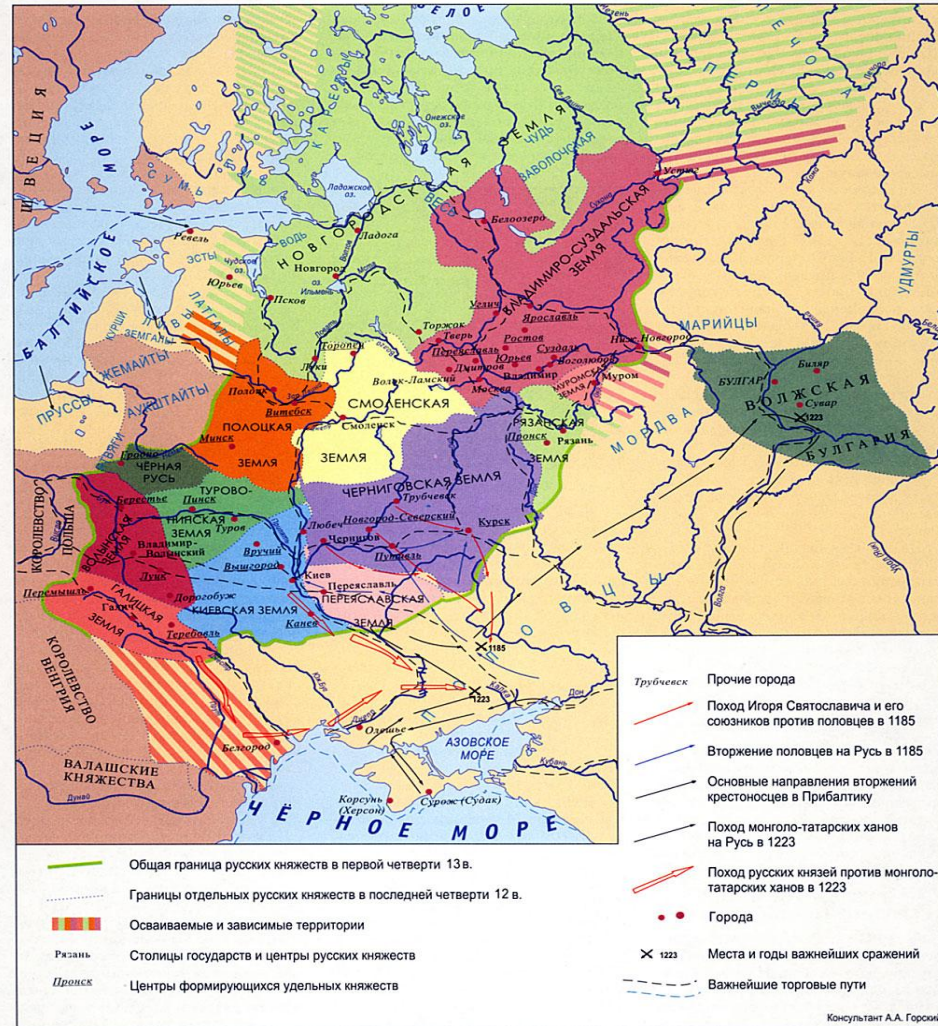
БЕЛОЕ
ПЕЧОРА
ПЕРМЬ
ШВЕЦИЯ
МОРЕ
СУМЬ
КАРЕЛА
ЧУДЬ
ЗАВОЛОЧЬЕ
Онежское оз.
Ладожское оз.
Устюг
НОВГОРОДСКАЯ ЗЕМЛЯ
ВЛАДИМИРО-СУЗДАЛЬСКАЯ ЗЕМЛЯ
Белоозеро
УДМУРТЫ
Ревель
ВОДЬ
Ладога
БАЛТИЙСКОЕ
ЭСТЫ
Чудское оз.
Юрьев
Новгород
оз. Ильмень
Псков
ЛАТГАЛЫ
ЛИВЫ
ЗЕМГАЛЫ
КУРШИ
ЖЕМАЙТЫ
ПРУССЫ
АУКШТАЙТЫ
Углич
Торжок
Тверь
Ярославль
Ростов
Переяславль
Юрьев
Суздаль
Дмитров
Боголюбов
Владимир
Москва
Луки
Торопец
Волок-Ламский
Нижн. Новгород
МАРИЙЦЫ
Биляр
БУЛГАР
Сувар
ВОЛЖСКАЯ
1223
БУЛГАРИЯ
МУРОМСКАЯ ЗЕМЛЯ
Муром
Полоцк
Витебск
ПОЛОЦКАЯ ЗЕМЛЯ
Минск
СМОЛЕНСКАЯ
Смоленск
ЗЕМЛЯ
РЯЗАНСКАЯ
Пронск
Рязань
ЗЕМЛЯ
МОРДВА
Брест
ЧЁРНАЯ РУСЬ
Берестье
ТУРОВО-ПИНСКАЯ ЗЕМЛЯ
Пинск
Туров
ЧЕРНИГОВСКАЯ ЗЕМЛЯ
Трубчевск
Любеч
Новгород-Северский
Курск
Чернигов
Путивль
КОРОЛЕВСТВО ПОЛЬША
ВОЛЫНСКАЯ ЗЕМЛЯ
Владимир-Волынский
Вручий
Вышгород
Киев
Луцк
Дорогобуж
Переяславль
ПЕРЕЯСЛАВСКАЯ ЗЕМЛЯ
ПОЛОВЦЫ
Перемышль
Галич
ГАЛИЦКАЯ ЗЕМЛЯ
КИЕВСКАЯ ЗЕМЛЯ
Канев
Теребовль
1185
КОРОЛЕВСТВО ВЕНГРИЯ
1223
Дон
Олешье
Белгород
АЗОВСКОЕ МОРЕ
ВАЛАШСКИЕ КНЯЖЕСТВА
Дунай
Корсунь (Херсон)
Сурож (Судак)
ЧЁРНОЕ МОРЕ

| Трубчевск | Прочие города |
|---|---|
| | Поход Игоря Святославича и его союзников против половцев в 1185 |
| | Вторжение половцев на Русь в 1185 |
| | Основные направления вторжений крестоносцев в Прибалтику |
| | Поход монголо-татарских ханов на Русь в 1223 |
| | Поход русских князей против монголо-татарских ханов в 1223 |
| | Города |
| 1223 | Места и годы важнейших сражений |
| | Важнейшие торговые пути |

Общая граница русских княжеств в первой четверти 13 в.
Границы отдельных русских княжеств в последней четверти 12 в.
Осваиваемые и зависимые территории
Рязань Столицы государств и центры русских княжеств
Пронск Центры формирующихся удельных княжеств

Консультант А.А. Горский